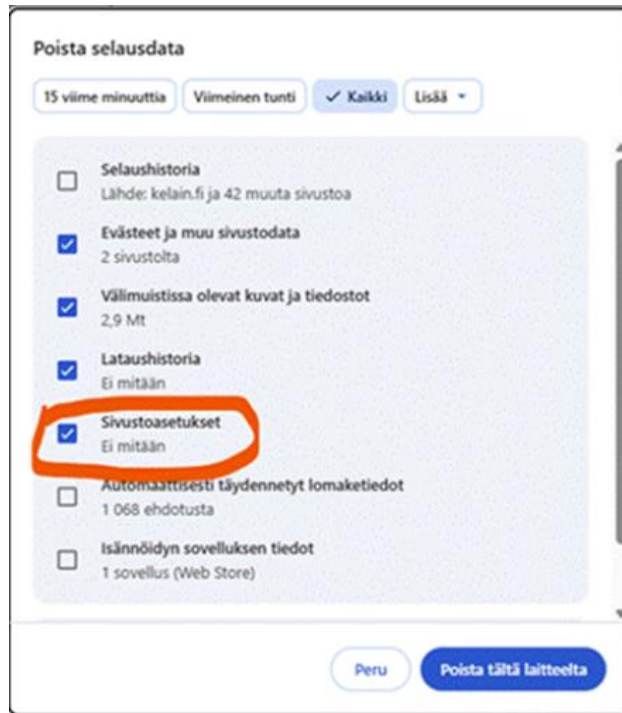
Poista selausdata

15 viime minuuttia | Viimeinen tunti | ✓ Kaikki | Lisää ▾

Selaushistoria
Lähde: kelain.fi ja 42 muuta sivustoa

Evästeet ja muu sivustodata
2 sivustolta

Välimuistissa olevat kuvat ja tiedostot
2,9 Mt

Lataushistoria
Ei mitään

Sivustoasetukset
Ei mitään

Automaattisesti täydennetyt lomaketiedot
1 068 ehdotusta

Isännöidyn sovelluksen tiedot
1 sovellus (Web Store)

Peru

Poista tältä laitteelta